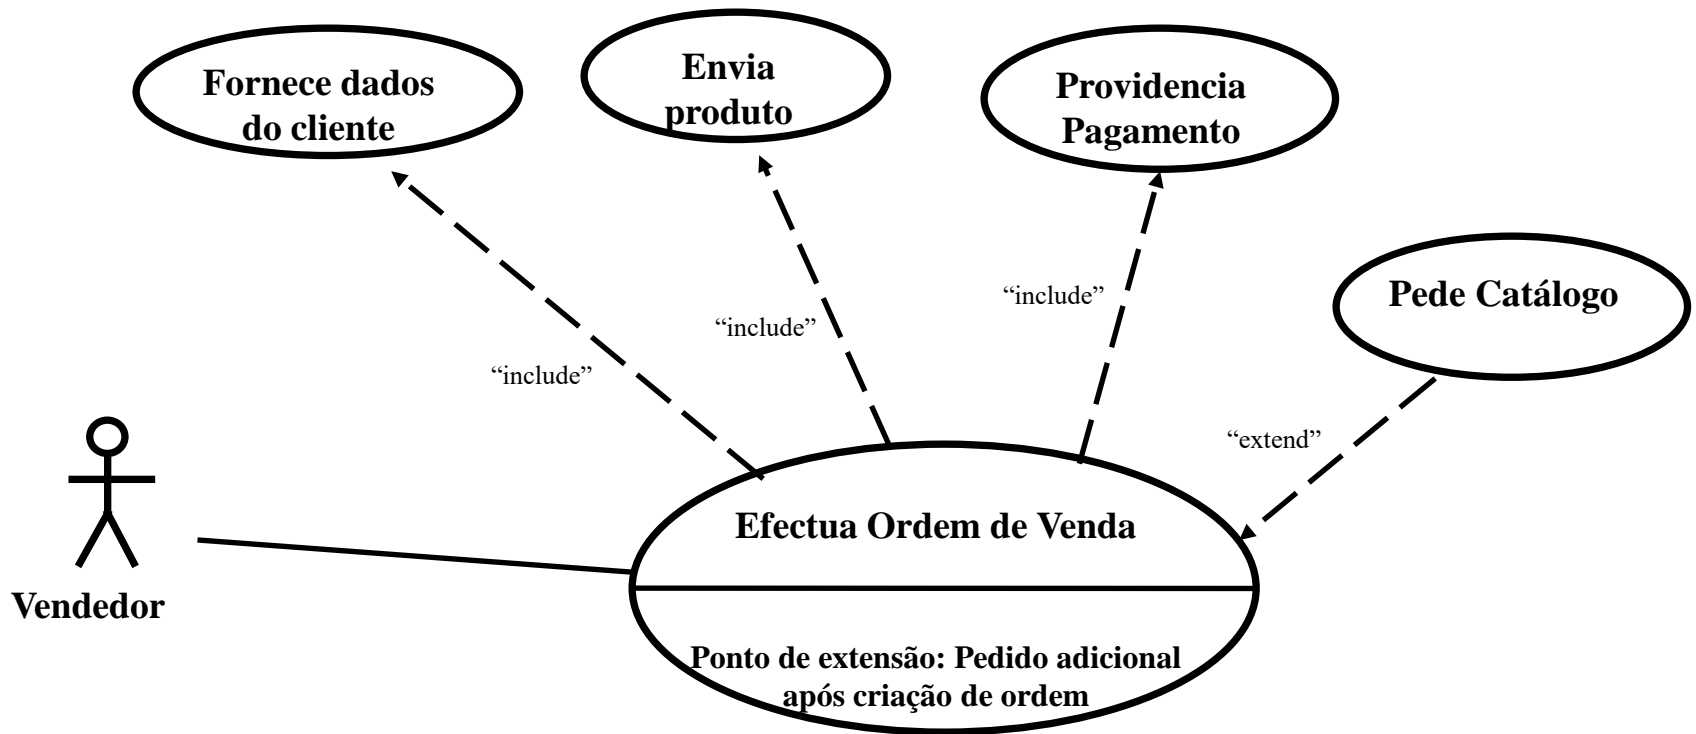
Fornece dados do cliente

Envia produto

Providencia Pagamento

Pede Catálogo

“include”

“include”

“include”

“extend”

Efectua Ordem de Venda

Ponto de extensão: Pedido adicional após criação de ordem

Vendedor